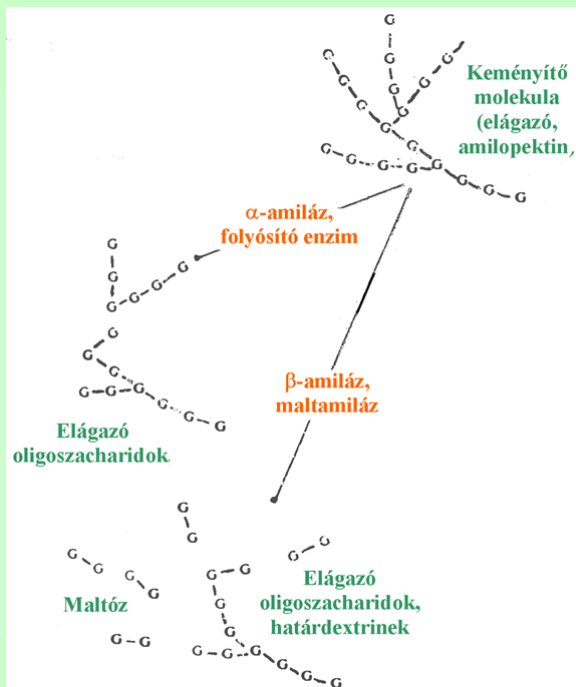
Keményítő molekula (elágazó, amilopektin,

$\alpha$-amiláz, folyósító enzim

$\beta$-amiláz, maltamiláz

Elágazó oligoszacharidok

Maltóz

Elágazó oligoszacharidok, határdextrinek

G G G G G G G G G G G G G G G G G G G G G G G G G G G G G G G G G G G G G G G G G G G G G G G G G G G G G G G G G G G G G G G G